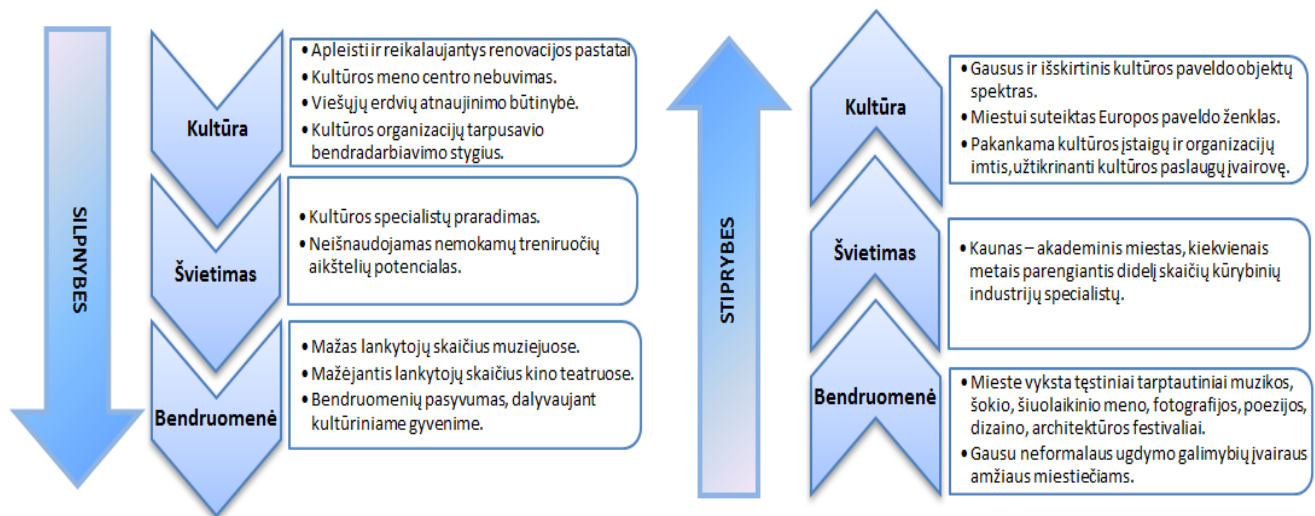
SILPNYBES

Kultūra

- Apleisti ir reikalaujantys renovacijos pastatai
- Kultūros meno centro nebuvimas.
- Viešųjų erdvių atnaujinimo būtinybė.
- Kultūros organizacijų tarpusavio bendradarbiavimo stygius.

Švietimas

- Kultūros specialistų praradimas.
- Neišnaudojamas nemokamų treniruočių aikštelių potencialas.

Bendruomenė

- Mažas lankytojų skaičius muziejuose.
- Mažėjantis lankytojų skaičius kino teatruose.
- Bendruomenių pasyvumas, dalyvaujant kultūriniame gyvenime.

STIPRYBES

Kultūra

- Gausus ir išskirtinis kultūros paveldo objektų spektras.
- Miestui suteiktas Europos paveldo ženklas.
- Pakankama kultūros įstaigų ir organizacijų imtis,užtikrinanti kultūros paslaugų įvairovę.

Švietimas

- Kaunas – akademinis miestas, kiekvienais metais parengiantis didelį skaičių kūrybinių industrijų specialistų.

Bendruomenė

- Mieste vyksta tęstiniai tarptautiniai muzikos, šokio, šiuolaikinio meno, fotografijos, poezijos, dizaino, architektūros festivaliai.
- Gausu neformalaus ugdymo galimybių įvairaus amžiaus miestiečiams.